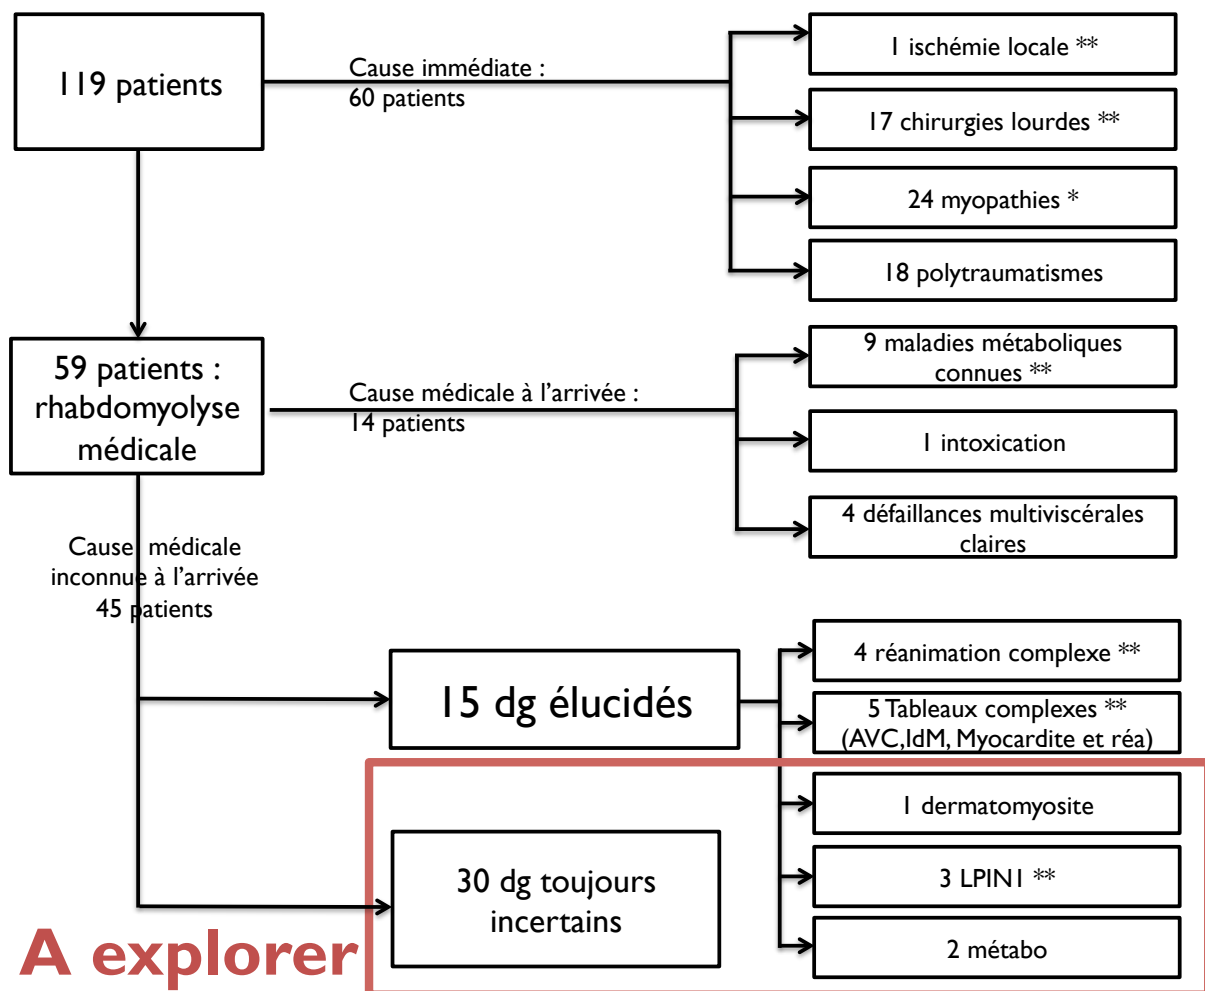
119 patients

Cause immédiate : 60 patients

1 ischémie locale **

17 chirurgies lourdes **

24 myopathies *

18 polytraumatismes

59 patients : rhabdomyolyse médicale

Cause médicale à l'arrivée : 14 patients

9 maladies métaboliques connues **

1 intoxication

4 défaillances multiviscérales claires

Cause médicale inconnue à l'arrivée 45 patients

15 dg élucidés

4 réanimation complexe **

5 Tableaux complexes ** (AVC, IdM, Myocardite et réa)

1 dermatomyosite

3 LPIN1 **

2 métabo

30 dg toujours incertains

A explorer